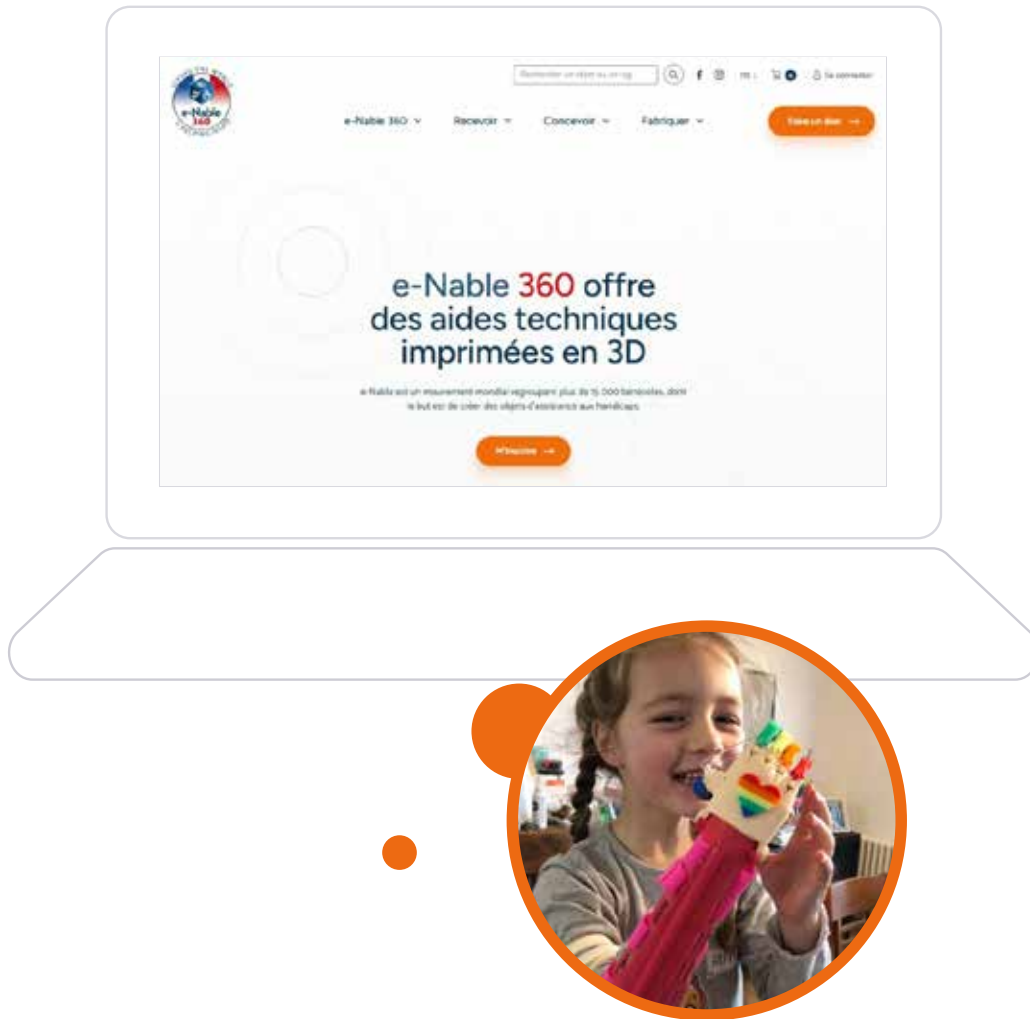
e-Nable 360

Rechercher un objet ou un tag

FR

Se connecter

e-Nable 360

Recevoir

Concevoir

Fabriquer

Faire un don →

e-Nable 360 offre des aides techniques imprimées en 3D

e-Nable est un mouvement mondial regroupant plus de 15 000 bénévoles, dont le but est de créer des objets d'assistance aux handicaps.

M'inscrire →